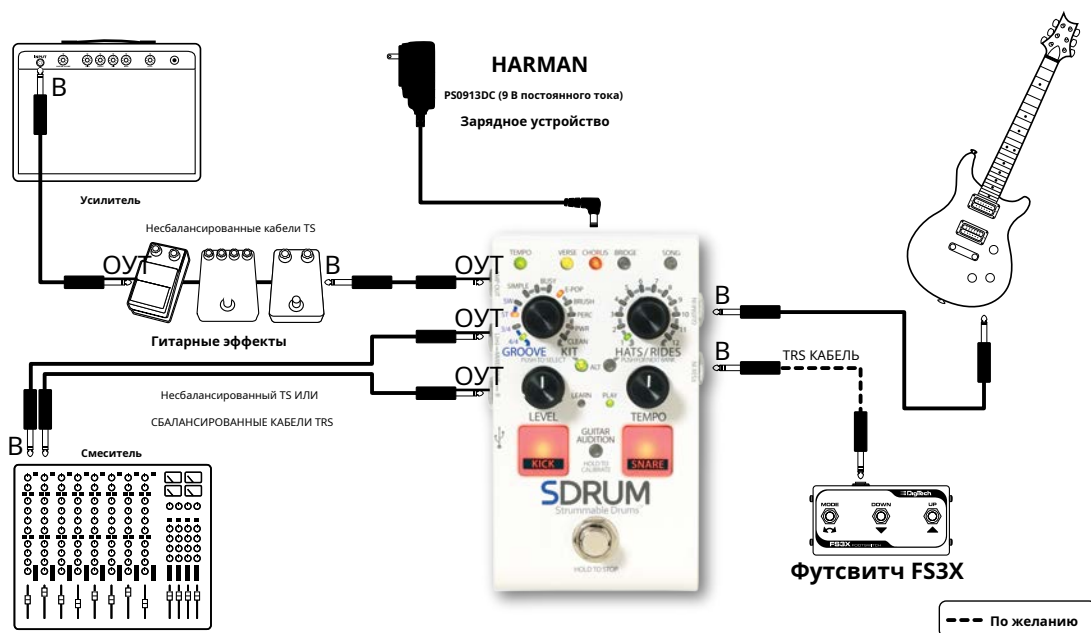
HARMAN
PS0913DC (9 В постоянного тока)
Зарядное устройство

INPUT
В
Усилитель

Несбалансированные кабели TS
ОУТ
В
ОУТ
Гитарные эффекты

ОУТ
ОУТ
Несбалансированный TS ИЛИ
СБАЛАНСИРОВАННЫЕ КАБЕЛИ TRS
В
Смеситель

TEMPO VERSE CHORUS BRIDGE SONG
SIMPLE BUSY
SW E-POP
BRUSH
PERC
PAIR
CLEAN
GROOVE KIT
PUSH TO SELECT
HATS / RIDES
PUSH FOR NEXT BANK
ALT
LEARN PLAY
LEVEL TEMPO
GUITAR AUDITION
HOLD TO CALIBRATE
KICK SNARE
SDRUM
Strummable Drums
HOLD TO STOP

В
В
TRS КАБЕЛЬ

MODE DOWN UP
DigiTech
FS3X
Футсвитч FS3X

По желанию